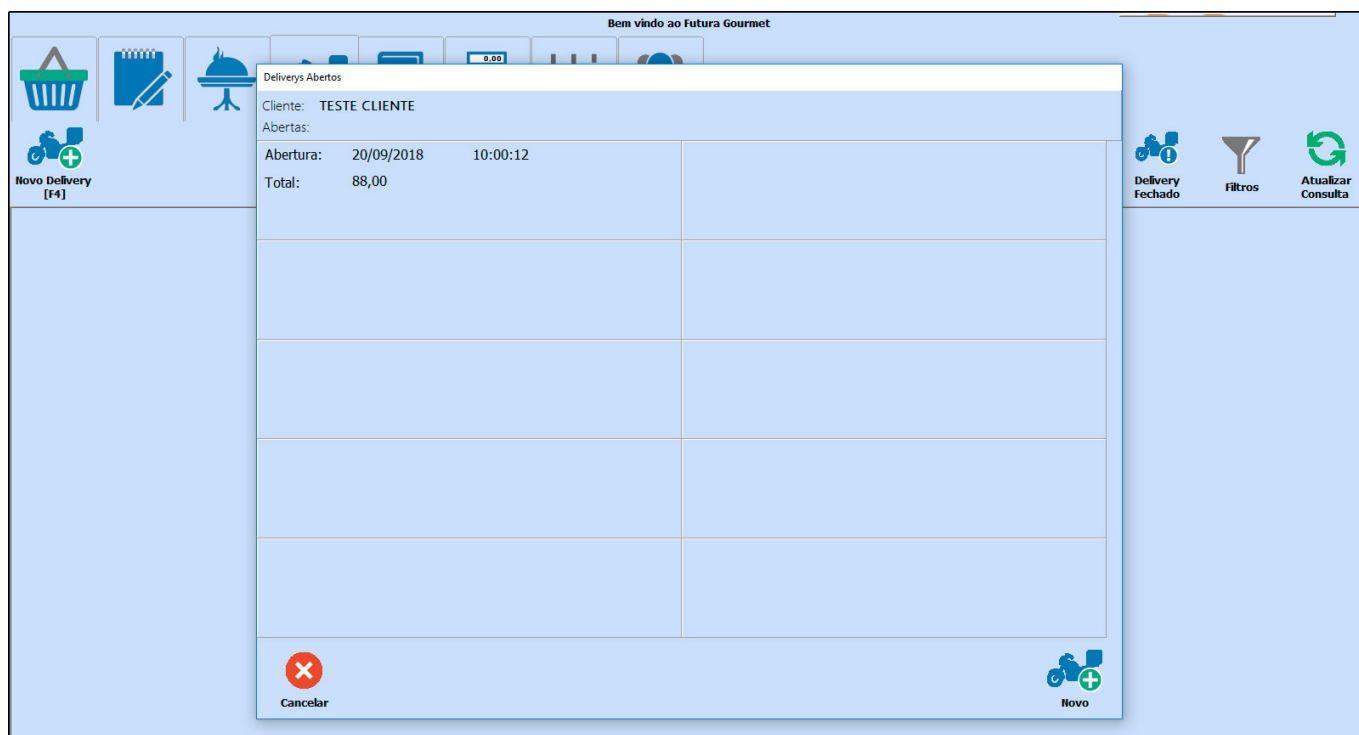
Bem vindo ao Futura Gourmet

0,00

Novo Delivery [F4]

Deliverys Abertos

Cliente: TESTE CLIENTE

Abertas:

Abertura: 20/09/2018 10:00:12

Total: 88,00

Delivery Fechado

Filtros

Atualizar Consulta

Cancelar

Novo